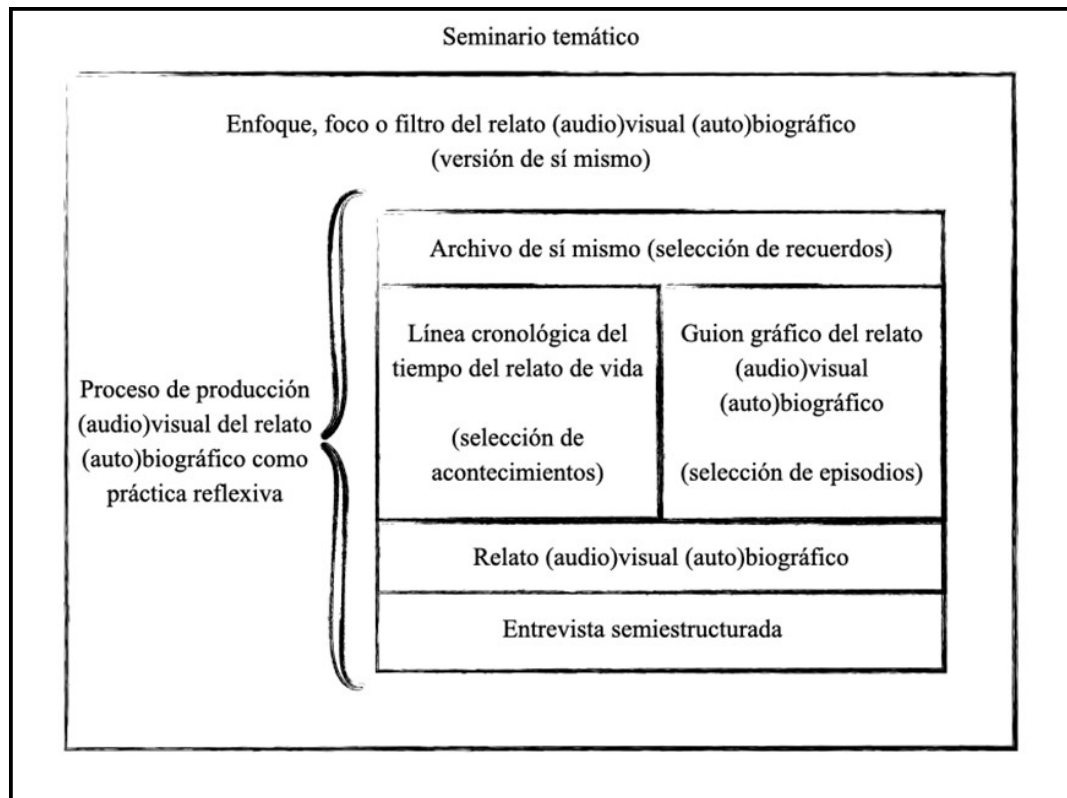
Seminario temático

Enfoque, foco o filtro del relato (audio)visual (auto)biográfico (versión de sí mismo)

Proceso de producción (audio)visual del relato (auto)biográfico como práctica reflexiva

Archivo de sí mismo (selección de recuerdos)

Línea cronológica del tiempo del relato de vida

(selección de acontecimientos)

Guion gráfico del relato (audio)visual (auto)biográfico

(selección de episodios)

Relato (audio)visual (auto)biográfico

Entrevista semiestructurada